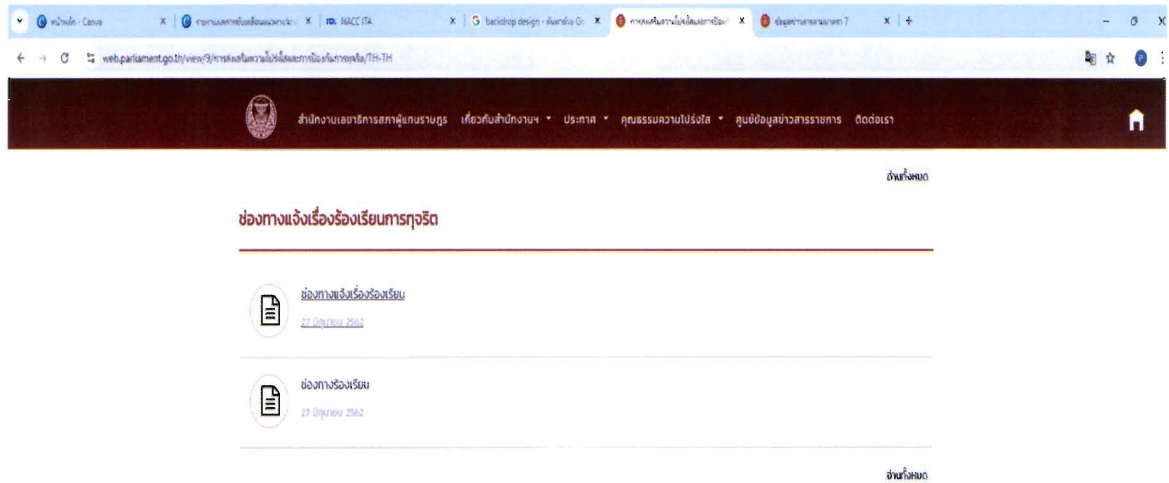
หน้าหลัก - Canva × | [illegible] × | NACC ITA × | G backdrop design - ค้นหาด้วย Google × | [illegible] × | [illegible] × | +

web.parliament.go.th/view/9/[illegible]/TH-TH

สำนักงานเลขาธิการสภาผู้แทนราษฎร เกี่ยวกับสำนักงานฯ ประกาศ คุณธรรมความโปร่งใส ศูนย์ข้อมูลข่าวสารราชการ ติดต่อเรา

อ่านทั้งหมด

ช่องทางแจ้งเรื่องร้องเรียนการทุจริต

ช่องทางแจ้งเรื่องร้องเรียน
27 มิถุนายน 2562

ช่องทางร้องเรียน
27 มิถุนายน 2562

อ่านทั้งหมด